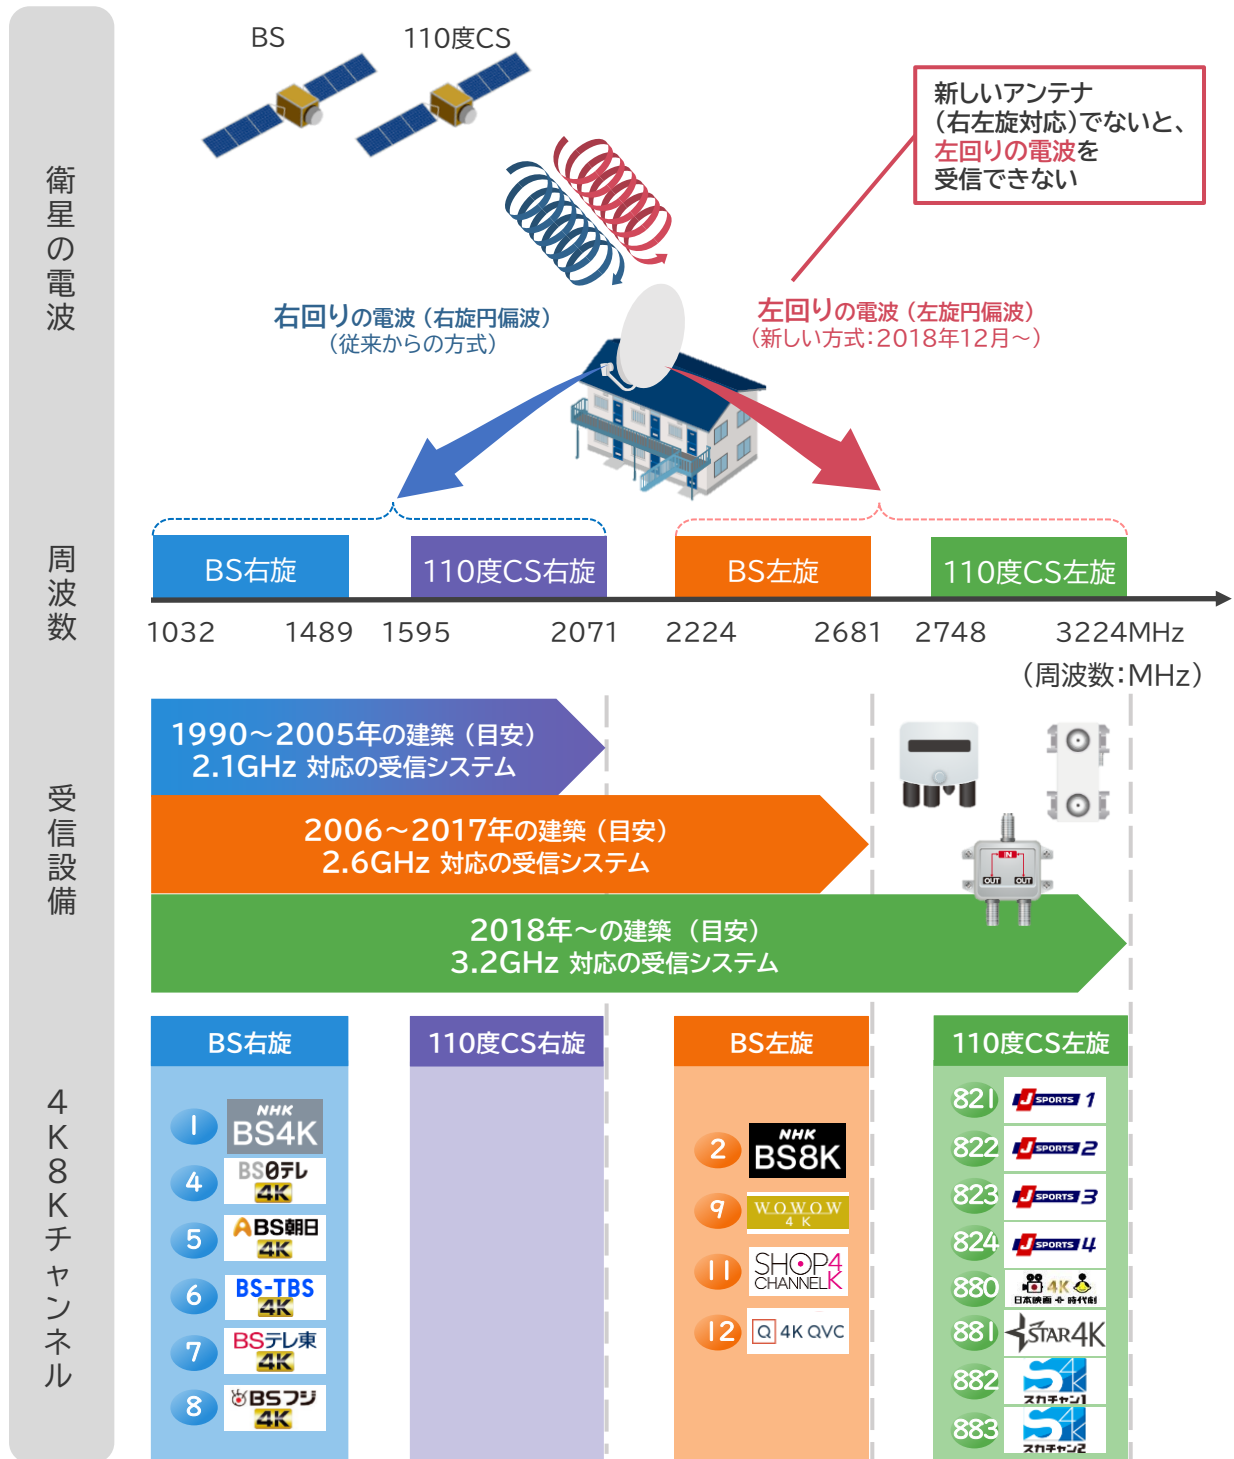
衛星の電波

BS

110度CS

新しいアンテナ（右左旋対応）でないと、左回りの電波を受信できない

右回りの電波（右旋円偏波）
（従来からの方式）

左回りの電波（左旋円偏波）
（新しい方式：2018年12月～）

周波数

BS右旋

110度CS右旋

BS左旋

110度CS左旋

1032 1489 1595 2071 2224 2681 2748 3224MHz
（周波数：MHz）

受信設備

1990～2005年の建築（目安）
2.1GHz 対応の受信システム

2006～2017年の建築（目安）
2.6GHz 対応の受信システム

2018年～の建築（目安）
3.2GHz 対応の受信システム

IN OUT OUT

4K8Kチャンネル

BS右旋

110度CS右旋

BS左旋

110度CS左旋

1 NHK BS4K
4 BS日テレ 4K
5 BS朝日 4K
6 BS-TBS 4K
7 BSテレ東 4K
8 BSフジ 4K

2 NHK BS8K
9 WOWOW 4K
11 SHOP CHANNEL 4K
12 4K QVC

821 J SPORTS 1
822 J SPORTS 2
823 J SPORTS 3
824 J SPORTS 4
880 4K 日本映画＋時代劇
881 STAR4K
882 4K スカチャン1
883 4K スカチャン2